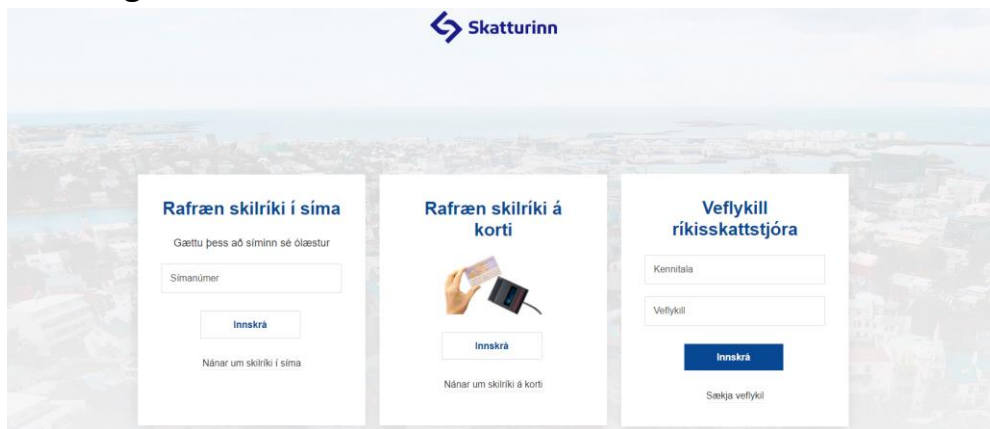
Skatturinn

Rafræn skilríki í síma

Gættu þess að síminn sé ólæstur

Símanúmer

Innskrá

Nánar um skilríki í síma

Rafræn skilríki á korti

Innskrá

Nánar um skilríki á korti

Veflykill ríkisskattstjóra

Kennitala

Veflykill

Innskrá

Sækja veflykil